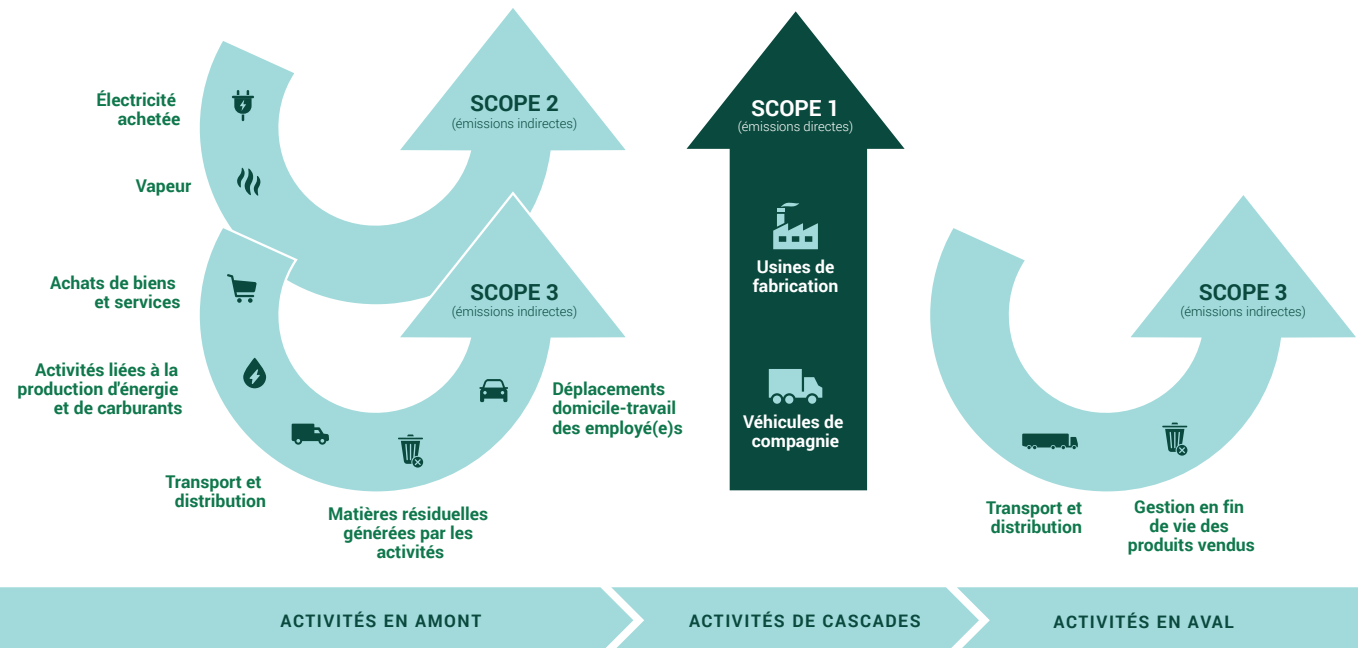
Électricité achetée

Vapeur

SCOPE 2
(émissions indirectes)

Achats de biens et services

Activités liées à la production d'énergie et de carburants

Transport et distribution

Matières résiduelles générées par les activités

SCOPE 3
(émissions indirectes)

Déplacements domicile-travail des employé(e)s

SCOPE 1
(émissions directes)

Usines de fabrication

Véhicules de compagnie

SCOPE 3
(émissions indirectes)

Transport et distribution

Gestion en fin de vie des produits vendus

ACTIVITÉS EN AMONT

ACTIVITÉS DE CASCADES

ACTIVITÉS EN AVAL